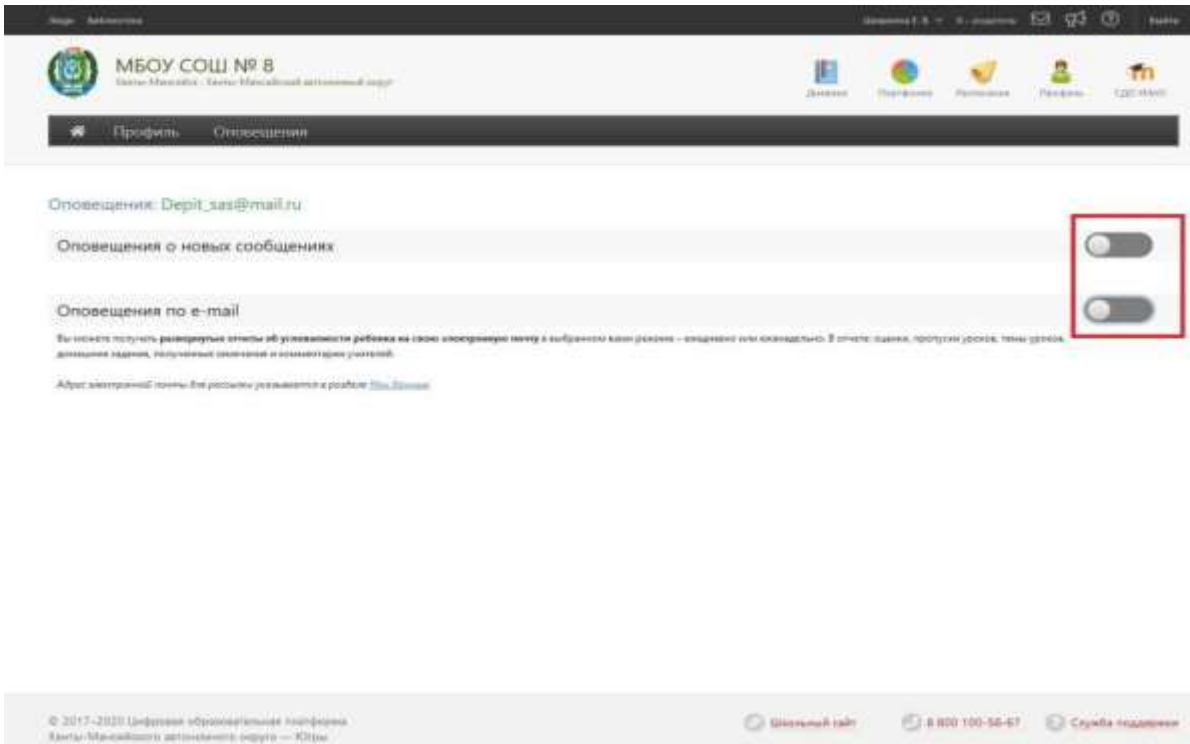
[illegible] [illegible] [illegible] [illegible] Выйти

МБОУ СОШ № 8
Ханты-Мансийск - Ханты-Мансийский автономный округ

Дневник Портфолио Расписание Профиль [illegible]

Профиль Оповещения

Оповещения: Depit_sas@mail.ru

Оповещения о новых сообщениях

Оповещения по e-mail

Вы можете получать развернутые отчеты об успеваемости ребенка на свою электронную почту в выбранном вами режиме – ежедневно или еженедельно. В отчете: оценки, пропуски уроков, темы уроков, домашние задания, полученные замечания и комментарии учителей.

Адрес электронной почты для рассылки указывается в разделе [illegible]

© 2017–2020 Цифровая образовательная платформа Ханты-Мансийского автономного округа — Югры

Школьный сайт 8 800 100-56-67 Служба поддержки